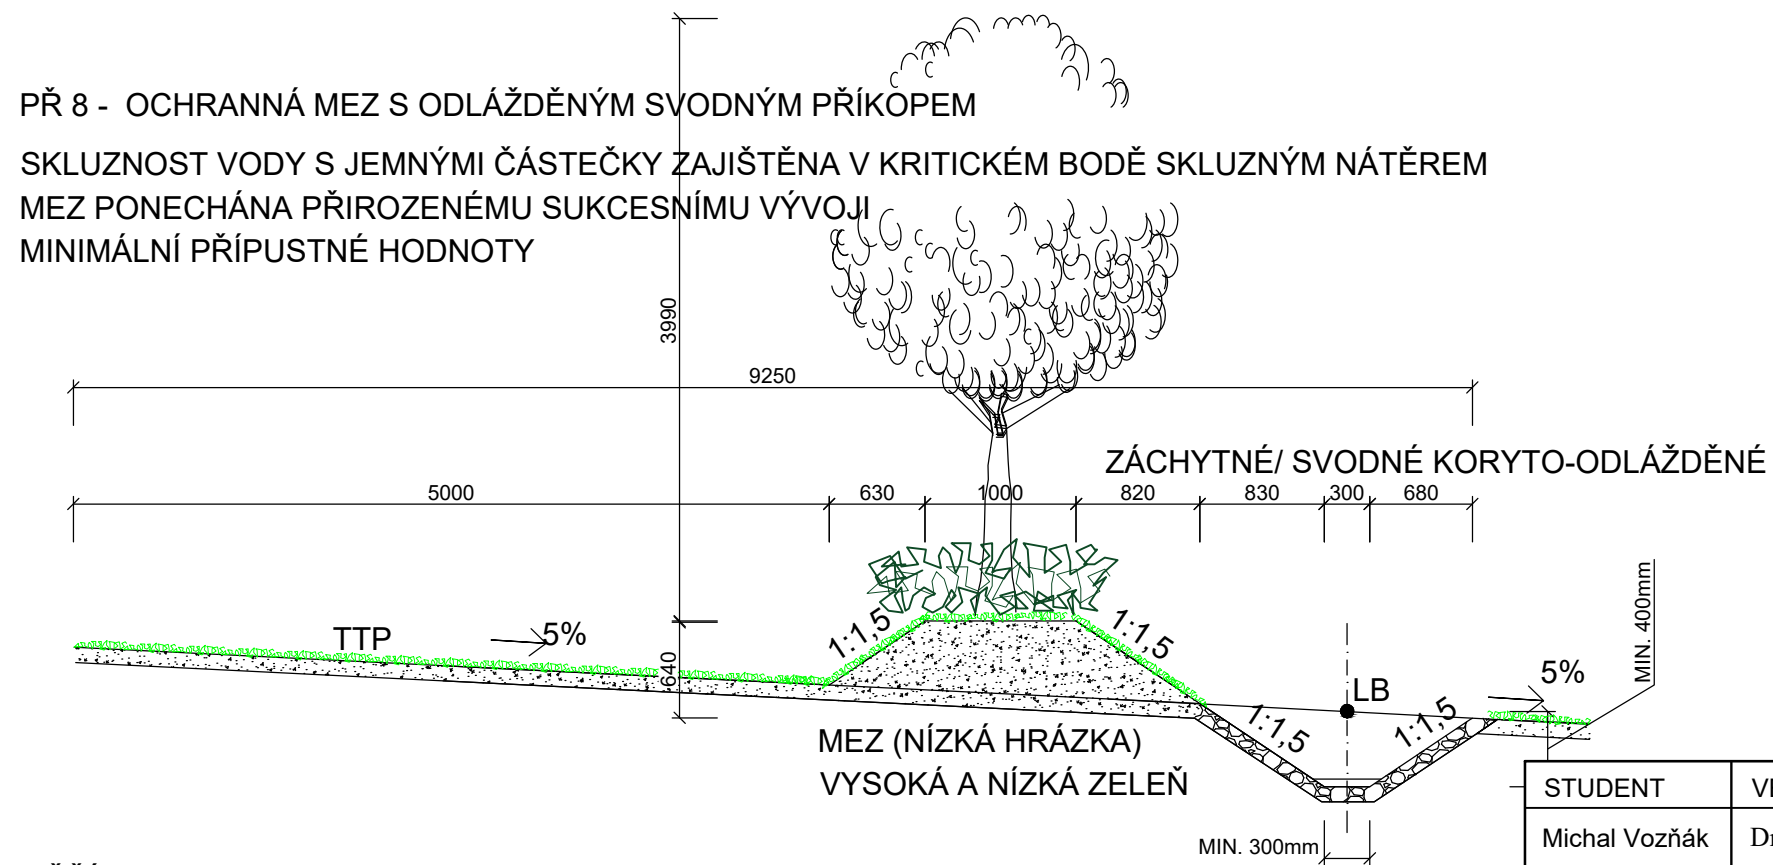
PŘ 8 - OCHRANNÁ MEZ S ODLÁŽDĚNÝM SVODNÝM PŘÍKOPEM

SKLUZNOST VODY S JEMNÝMI ČÁSTEČKY ZAJIŠTĚNA V KRITICKÉM BODĚ SKLUZNÝM NÁTĚREM
MEZ PONECHÁNA PŘIROZENÉMU SUKCESNÍMU VÝVOJI
MINIMÁLNÍ PŘÍPUSTNÉ HODNOTY

3990

9250

ZÁCHYTNÉ/ SVODNÉ KORYTO-ODLÁŽDĚNÉ

5000
630
1000
820
830
300
680

MIN. 400mm

TTP
5%
1:1,5
1:1,5
640
LB
5%
1:1,5
1:1,5

MEZ (NÍZKÁ HRÁZKA)
VYSOKÁ A NÍZKÁ ZELEŇ

MIN. 300mm

| STUDENT | VE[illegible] |
|---|---|
| Michal Vozňák | Dr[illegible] |